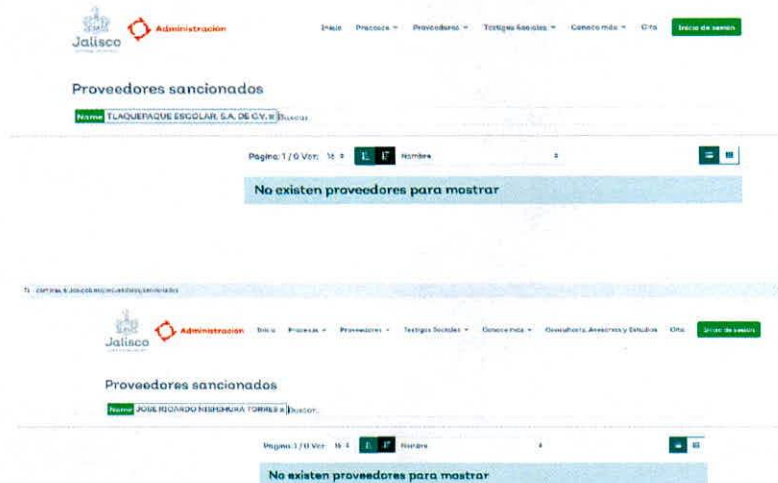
Jalisco

Administración

Inicio Procesos ▾ Proveedores ▾ Testigos Sociales ▾ Conoce más ▾ Cita Inicio de sesión

Proveedores sancionados

Nombre TLAQUEPAQUE ESCOLAR, S.A. DE C.V. x Buscar

Pagina: 1 / 0 Ver: 16 ▾ Nombre

No existen proveedores para mostrar

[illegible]

Jalisco

Administración

Inicio Procesos ▾ Proveedores ▾ Testigos Sociales ▾ Conoce más ▾ Consultoría, Asesorías y Estudios Cita Inicio de sesión

Proveedores sancionados

Nombre JOSE RICARDO NISHIMURA TORRES x Buscar

Pagina: 1 / 0 Ver: 16 ▾ Nombre

No existen proveedores para mostrar